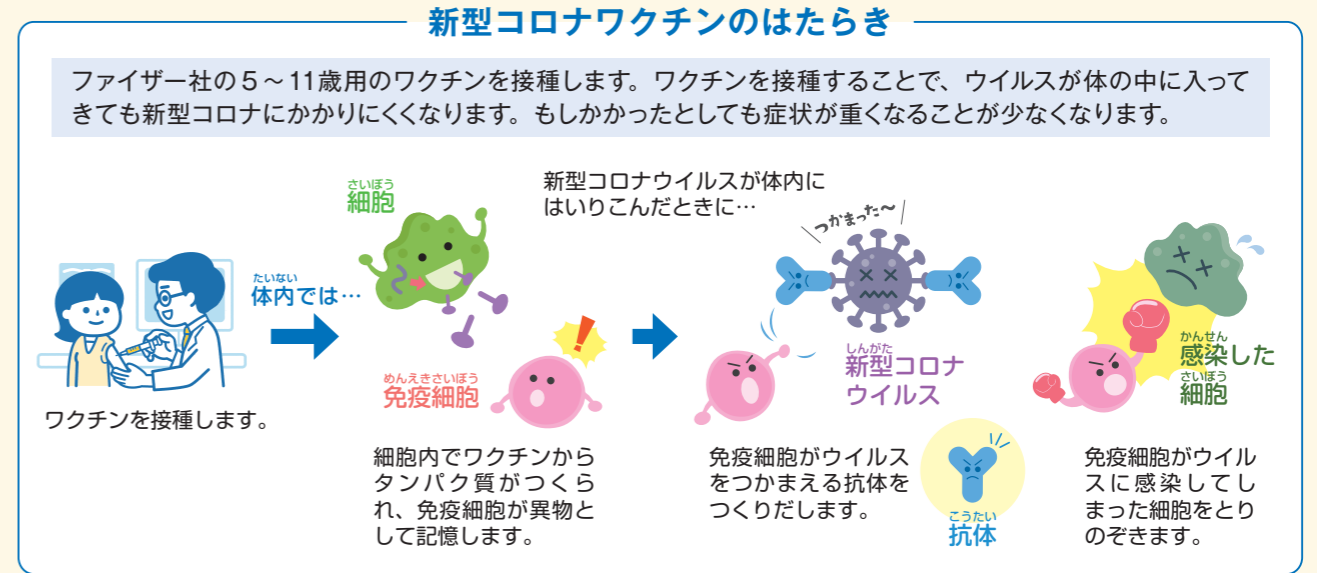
新型コロナワクチンのはたらき

ファイザー社の５～11歳用のワクチンを接種します。ワクチンを接種することで、ウイルスが体の中に入ってきても新型コロナにかかりにくくなります。もしかかったとしても症状が重くなることが少なくなります。

ワクチンを接種します。

たいない
体内では…

さいぼう
細胞

めんえきさいぼう
免疫細胞

細胞内でワクチンからタンパク質がつくられ、免疫細胞が異物として記憶します。

新型コロナウイルスが体内にはいりこんだときに…

つかまった～

しんがた
新型コロナウイルス

免疫細胞がウイルスをつかまえる抗体をつくりだします。

こうたい
抗体

かんせん
感染した
さいぼう
細胞

免疫細胞がウイルスに感染してしまった細胞をとりのぞきます。